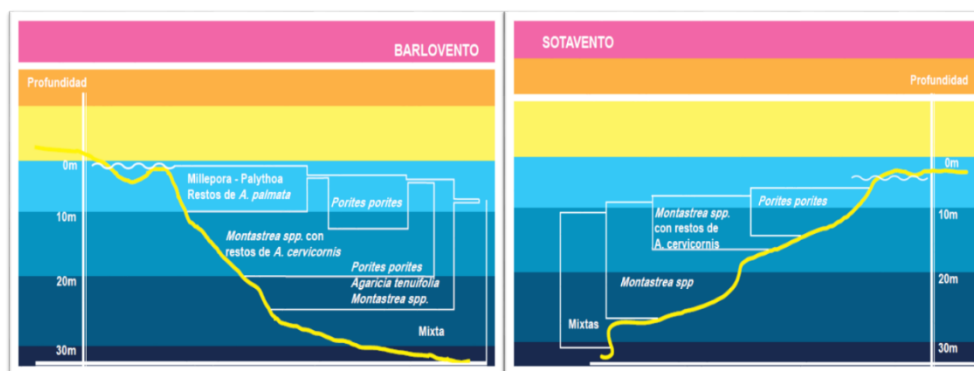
BARLOVENTO

Profundidad

0m
10m
20m
30m

Millepora - Palythoa
Restos de *A. palmata*

*Porites porites*

*Montastrea spp.* con restos de *A. cervicornis*

*Porites porites*
*Agaricia tenuifolia*
*Montastrea spp.*

Mixta

SOTAVENTO

Profundidad

0m
10m
20m
30m

*Porites porites*

*Montastrea spp.* con restos de *A. cervicornis*

*Montastrea spp*

Mixtas